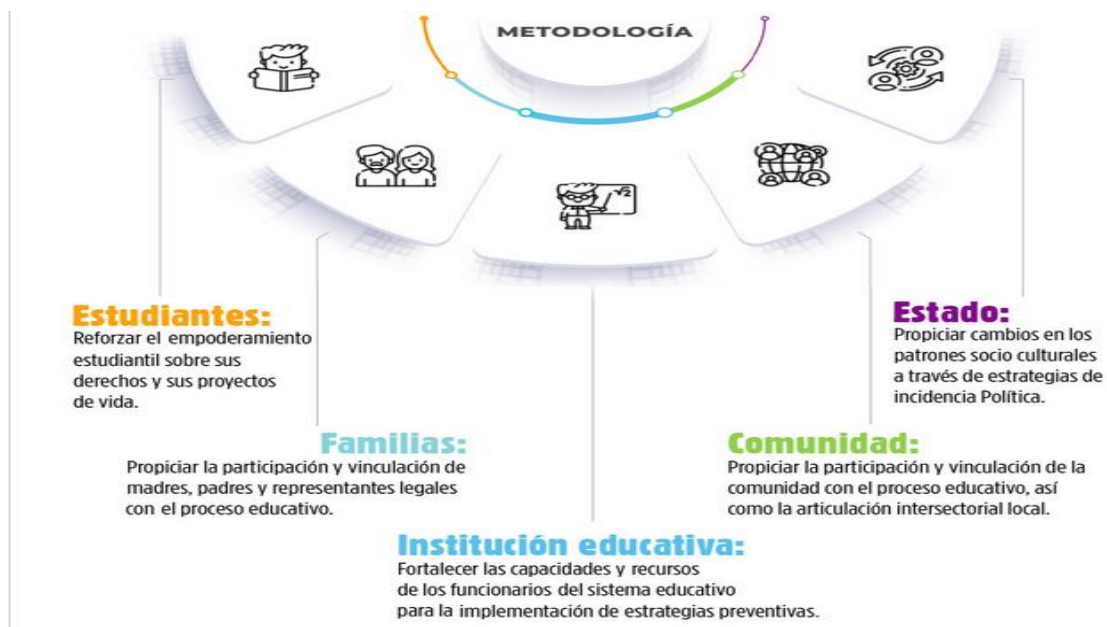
METODOLOGÍA

Estudiantes:
Reforzar el empoderamiento estudiantil sobre sus derechos y sus proyectos de vida.

Estado:
Propiciar cambios en los patrones socio culturales a través de estrategias de incidencia Política.

Familias:
Propiciar la participación y vinculación de madres, padres y representantes legales con el proceso educativo.

Comunidad:
Propiciar la participación y vinculación de la comunidad con el proceso educativo, así como la articulación intersectorial local.

Institución educativa:
Fortalecer las capacidades y recursos de los funcionarios del sistema educativo para la implementación de estrategias preventivas.